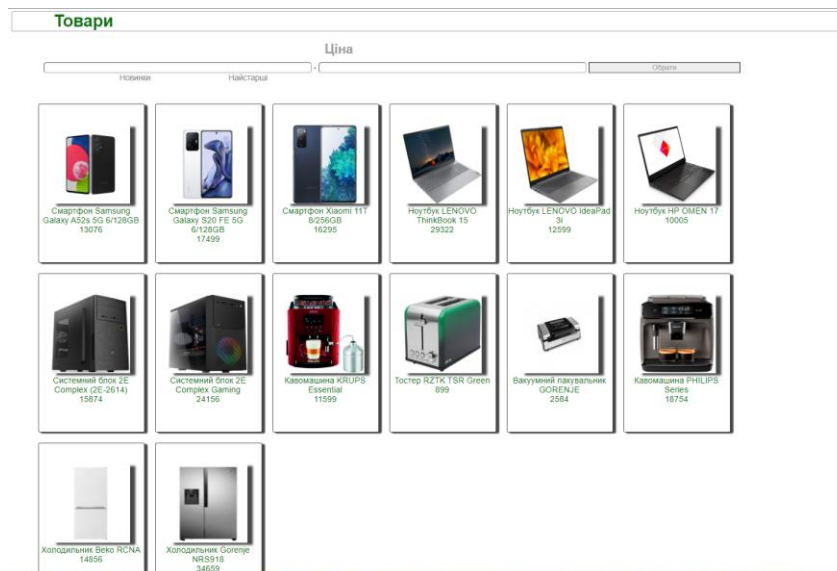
Товари

Ціна

-

Новинки

Найстарші

Обрати

Смартфон Samsung Galaxy A52s 5G 6/128GB
13076

Смартфон Samsung Galaxy S20 FE 5G 6/128GB
17499

Смартфон Xiaomi 11T 8/256GB
16295

Ноутбук LENOVO ThinkBook 15
29322

Ноутбук LENOVO IdeaPad 3i
12599

Ноутбук HP OMEN 17
10005

Системний блок 2E Complex (2E-2614)
15874

Системний блок 2E Complex Gaming
24156

Кавомашина KRUPS Essential
11599

Тостер RZTK TSR Green
899

Вакуумний пакувальник GORENJE
2584

Кавомашина PHILIPS Series
18754

Холодильник Beko RCNA
14856

Холодильник Gorenje NRS918
34659